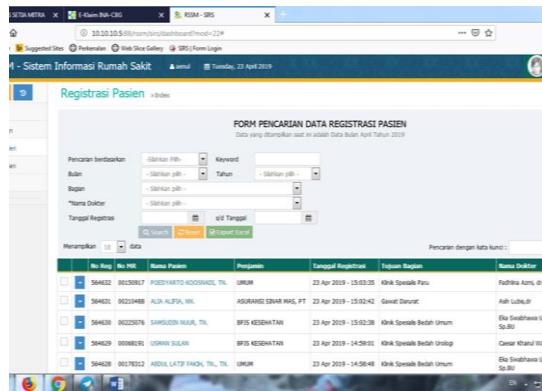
SETIA MITRA × E-Klaim INA-CBG × RSIM - SIRS ×

10.10.10.5:88/rsim/sirs/dashboard?mod=22#

Suggested Sites Perkenalan Web Slice Gallery SIRS | Form Login

M - Sistem Informasi Rumah Sakit amul Tuesday, 23 April 2019

Registrasi Pasien »Index

FORM PENCARIAN DATA REGISTRASI PASIEN

Data yang ditampilkan saat ini adalah Data Bulan April Tahun 2019

Pencarian berdasarkan -Silahkan Pilih- Keyword

Bulan - Silahkan pilih - Tahun - Silahkan pilih -

Bagian - Silahkan pilih -

*Nama Dokter - Silahkan pilih -

Tanggal Registrasi s/d Tanggal

Search Reset Export Excel

Menampilkan 10 data

Pencarian dengan kata kunci :

| | | No Reg | No MR | Nama Pasien | Penjamin | Tanggal Registrasi | Tujuan Bagian | Nama Dokter |
|---|---|---|---|---|---|---|---|---|
| | | 564632 | 00150917 | POEDYARTO KOOSMADI, TN. | UMUM | 23 Apr 2019 - 15:03:35 | Klinik Spesialis Paru | Fadhlina Azmi, dr |
| | | 564631 | 00210488 | ALIA ALFIA, NN. | ASURANSI SINAR MAS, PT | 23 Apr 2019 - 15:02:42 | Gawat Darurat | Asih Lubis,dr |
| | | 564630 | 00225076 | SAMSUDIN NUUR, TN. | BPJS KESEHATAN | 23 Apr 2019 - 15:02:38 | Klinik Spesialis Bedah Umum | Eka Swabhawa U Sp.BU |
| | | 564629 | 00068191 | USMAN SULAN | BPJS KESEHATAN | 23 Apr 2019 - 14:59:01 | Klinik Spesialis Bedah Urologi | Caesar Khairul W |
| | | 564628 | 00178212 | ABDUL LATIF FAKIH, TN., TN. | UMUM | 23 Apr 2019 - 14:58:48 | Klinik Spesialis Bedah Umum | Eka Swabhawa U Sp.BU |